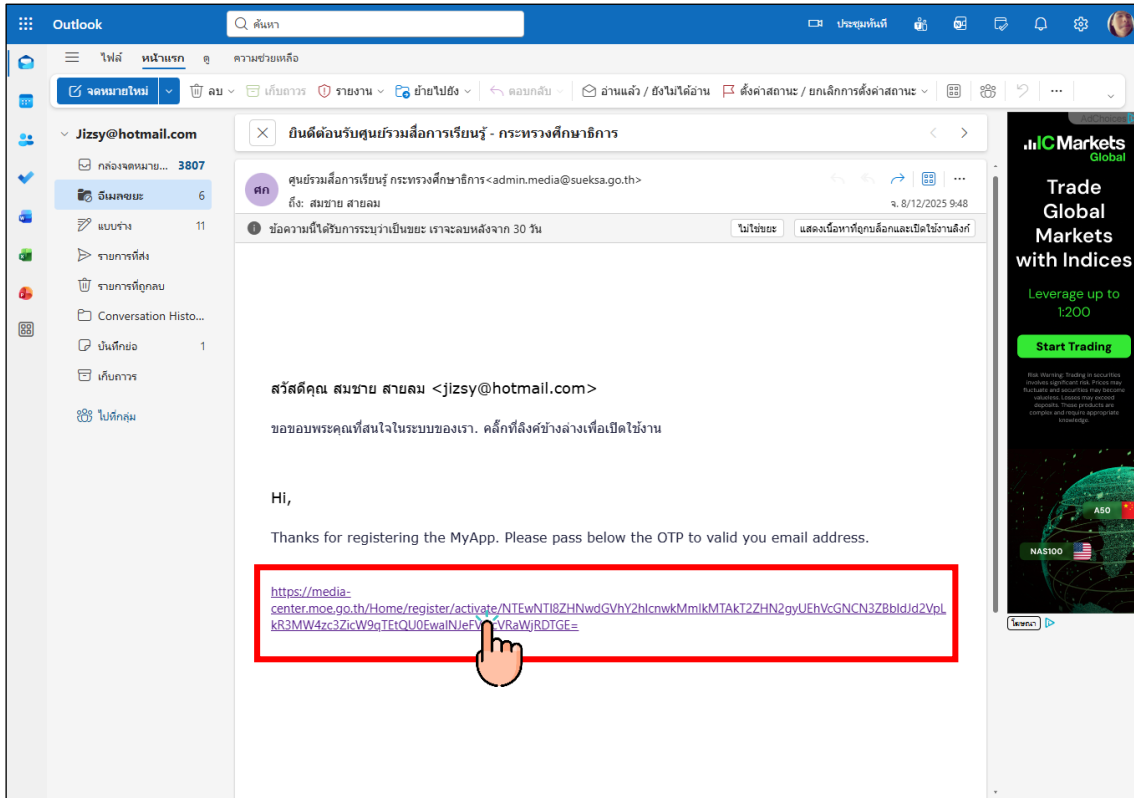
Outlook
ค้นหา
ประชุมทันที

ไฟล์ หน้าแรก ดู ความช่วยเหลือ

จดหมายใหม่ ลบ เก็บถาวร รายงาน ย้ายไปยัง ตอบกลับ อ่านแล้ว / ยังไม่ได้อ่าน ตั้งค่าสถานะ / ยกเลิกการตั้งค่าสถานะ

Jizsy@hotmail.com
กล่องจดหมาย... 3807
อีเมลขยะ 6
แบบร่าง 11
รายการที่ส่ง
รายการที่ถูกลบ
Conversation Histo...
บันทึกย่อ 1
เก็บถาวร
ไปที่กลุ่ม

ยินดีต้อนรับศูนย์รวมสื่อการเรียนรู้ - กระทรวงศึกษาธิการ

ศก
ศูนย์รวมสื่อการเรียนรู้ กระทรวงศึกษาธิการ<admin.media@sueksa.go.th>
ถึง: สมชาย สายลม
จ. 8/12/2025 9:48

ข้อความนี้ได้รับการระบุว่าเป็นขยะ เราจะลบหลังจาก 30 วัน
ไม่ใช่ขยะ
แสดงเนื้อหาที่ถูกบล็อกและเปิดใช้งานลิงก์

สวัสดีคุณ สมชาย สายลม <jizsy@hotmail.com>

ขอขอบพระคุณที่สนใจในระบบของเรา. คลิ๊กที่ลิงค์ข้างล่างเพื่อเปิดใช้งาน

Hi,

Thanks for registering the MyApp. Please pass below the OTP to valid you email address.

https://media-center.moe.go.th/Home/register/activate/NTEwNTI8ZHNwdGVhY2hlcnwkMmIkMTAkT2ZHN2gyUEhVcGNCN3ZBbldJd2VpLkR3MW4zc3ZicW9qTEtQU0EwaINJeFV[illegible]VRaWjRDTGE=

AdChoices
IC Markets Global
Trade Global Markets with Indices
Leverage up to 1:200
Start Trading
A50
NAS100
โฆษณา